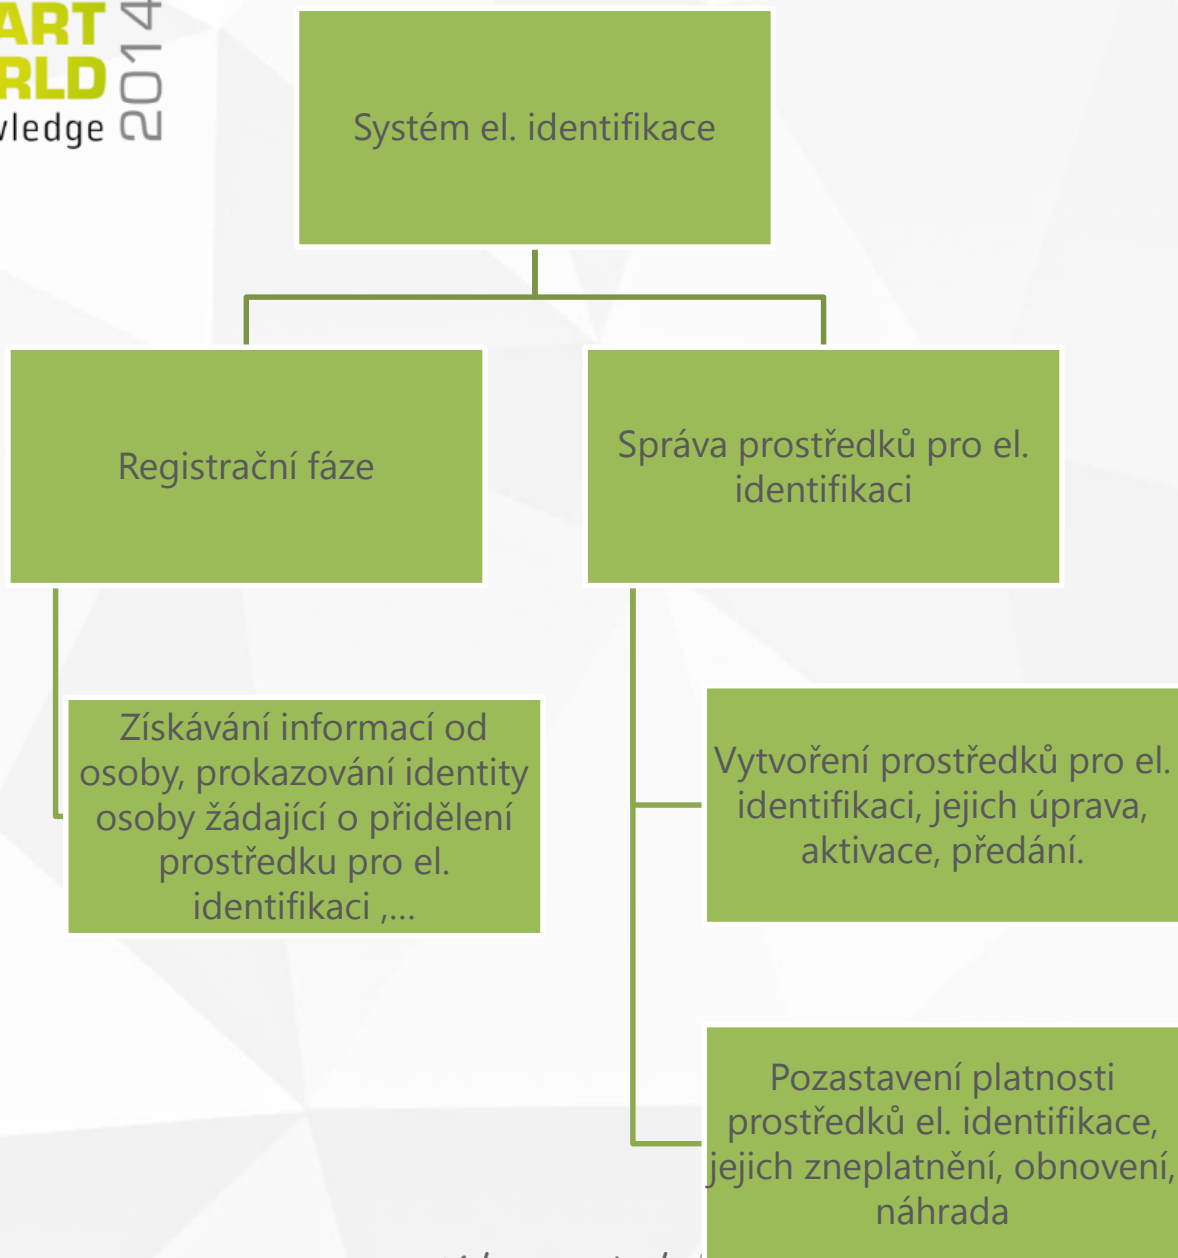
ART
RLD
vledge 2014

Systém el. identifikace

Registrační fáze

Správa prostředků pro el. identifikaci

Získávání informací od osoby, prokazování identity osoby žádající o přidělení prostředku pro el. identifikaci ,...

Vytvoření prostředků pro el. identifikaci, jejich úprava, aktivace, předání.

Pozastavení platnosti prostředků el. identifikace, jejich zneplatnění, obnovení, náhrada

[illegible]